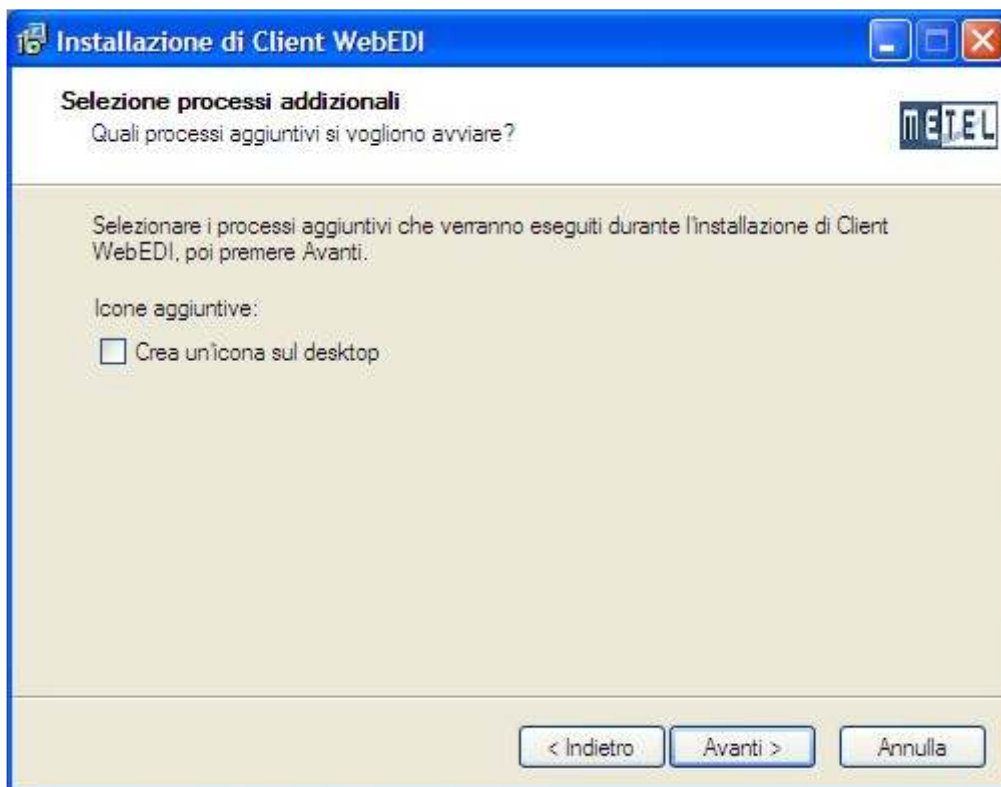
Installazione di Client WebEDI

Selezione processi addizionali
Quali processi aggiuntivi si vogliono avviare?

METEL

Selezionare i processi aggiuntivi che verranno eseguiti durante l'installazione di Client WebEDI, poi premere Avanti.

Icone aggiuntive:

Crea un'icona sul desktop

< Indietro
Avanti >
Annulla